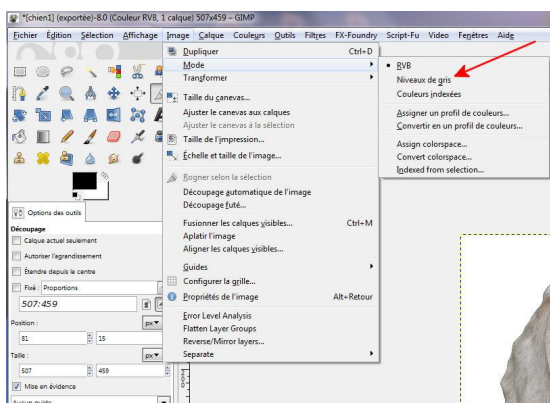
*[chien1] (exportée)-8.0 (Couleur RVB, 1 calque) 507x459 – GIMP

Fichier Édition Sélection Affichage Image Calque Couleurs Outils Filtres FX-Foundry Script-Fu Video Fenêtres Aide

Dupliquer Ctrl+D
Mode
Transformer
Taille du canevas...
Ajuster le canevas aux calques
Ajuster le canevas à la sélection
Taille de l'impression...
Échelle et taille de l'image...
Rogner selon la sélection
Découpage automatique de l'image
Découpage futé...
Fusionner les calques visibles... Ctrl+M
Aplatir l'image
Aligner les calques visibles...
Guides
Configurer la grille...
Propriétés de l'image Alt+Retour
Error Level Analysis
Flatten Layer Groups
Reverse/Mirror layers...
Separate

RVB
Niveaux de gris
Couleurs indexées
Assigner un profil de couleurs...
Convertir en un profil de couleurs...
Assign colorspace...
Convert colorspace...
Indexed from selection...

Options des outils
Découpage
Calque actuel seulement
Autoriser l'agrandissement
Étendre depuis le centre
Fixé : Proportions
507:459
Position :
px
81
15
Taille :
px
507
459
Mise en évidence
Aucun guide